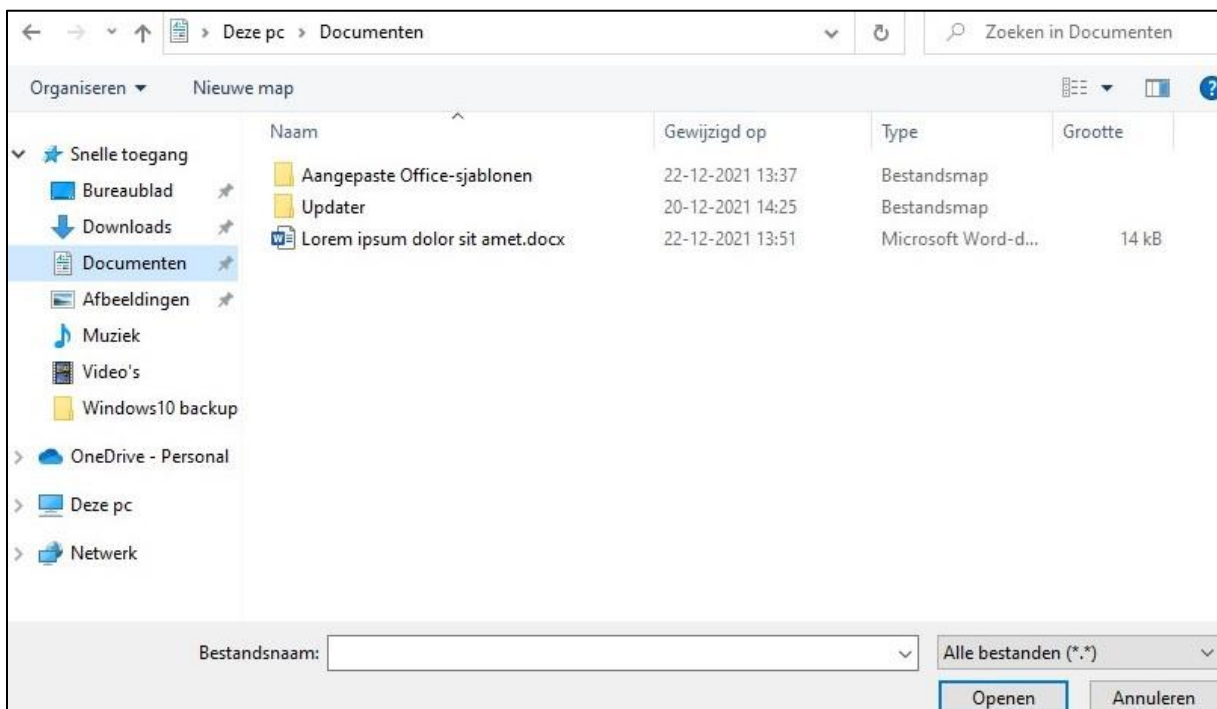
Deze pc › Documenten

Zoeken in Documenten

Organiseren ▾ Nieuwe map

Snelle toegang
Bureaublad
Downloads
Documenten
Afbeeldingen
Muziek
Video's
Windows10 backup
OneDrive - Personal
Deze pc
Netwerk

| Naam | Gewijzigd op | Type | Grootte |
|---|---|---|---|
| Aangepaste Office-sjablonen | 22-12-2021 13:37 | Bestandsmap | |
| Updater | 20-12-2021 14:25 | Bestandsmap | |
| Lorem ipsum dolor sit amet.docx | 22-12-2021 13:51 | Microsoft Word-d... | 14 kB |

Bestandsnaam:

Alle bestanden (*.*)

Openen

Annuleren